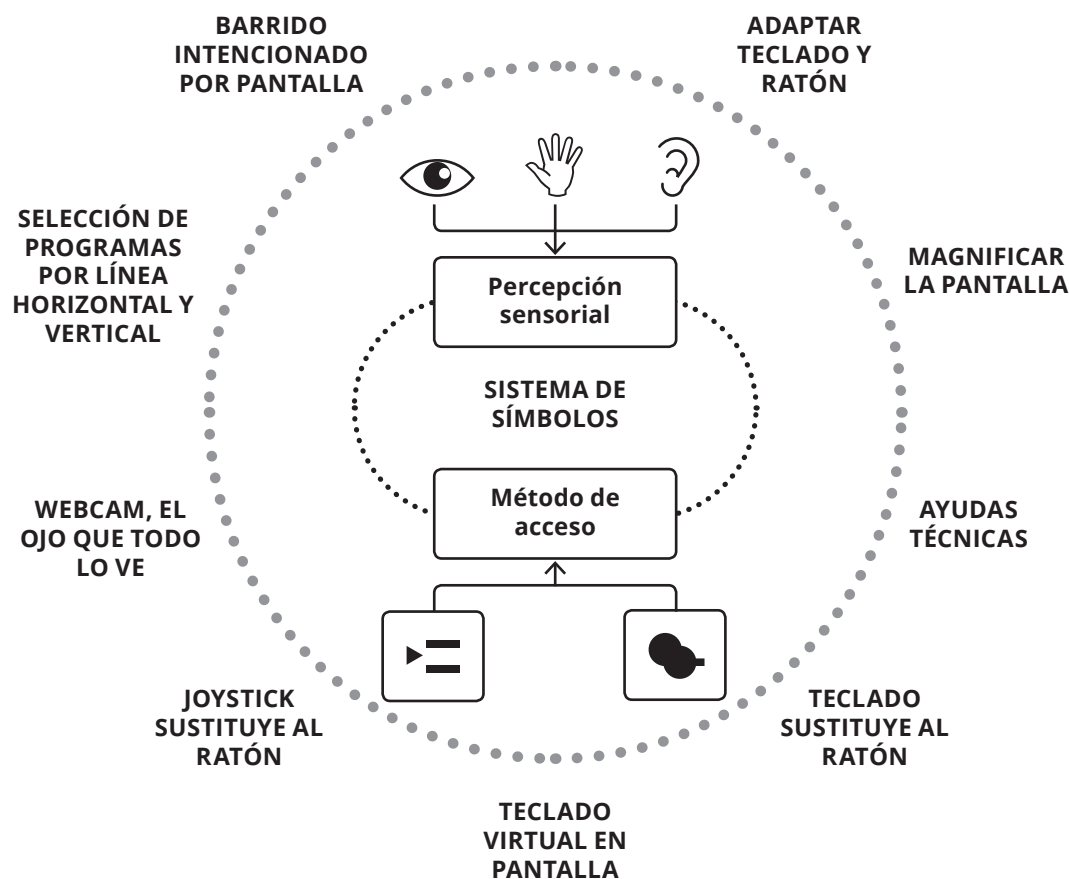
BARRIDO INTENCIONADO POR PANTALLA

ADAPTAR TECLADO Y RATÓN

SELECCIÓN DE PROGRAMAS POR LÍNEA HORIZONTAL Y VERTICAL

MAGNIFICAR LA PANTALLA

Percepción sensorial

SISTEMA DE SÍMBOLOS

Método de acceso

WEBCAM, EL OJO QUE TODO LO VE

AYUDAS TÉCNICAS

JOYSTICK SUSTITUYE AL RATÓN

TECLADO SUSTITUYE AL RATÓN

TECLADO VIRTUAL EN PANTALLA